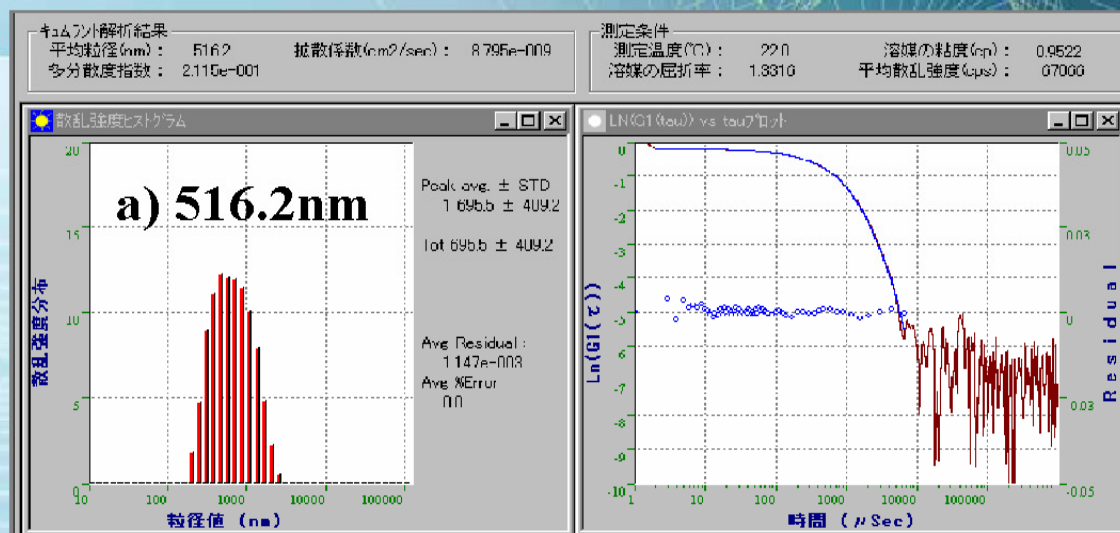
キュムラント解析結果
平均粒径(nm)： 516.2
拡散係数(cm2/sec)： 8.795e-009
多分散度指数： 2.115e-001

測定条件
測定温度(℃)： 22.0
溶媒の粘度(cp)： 0.9522
溶媒の屈折率： 1.3310
平均散乱強度(cps)： 67000

散乱強度ヒストグラム

a) 516.2nm

Peak avg. ± STD
1 696.6 ± 409.2

Tot 696.6 ± 409.2

Avg Residual :
1.147e-003
Avg %Error
0.0

散乱強度分布

20
15
10
5
0
10 100 1000 10000 100000
粒径値 (nm)

LN(G1(tau)) vs tauプロット

0
-1
-2
-3
-4
-5
-6
-7
-8
-9
-10
10 100 1000 10000 100000
時間 (μSec)

Ln(G1(τ))

0.05
0.03
0
0.03
-0.05

Residual